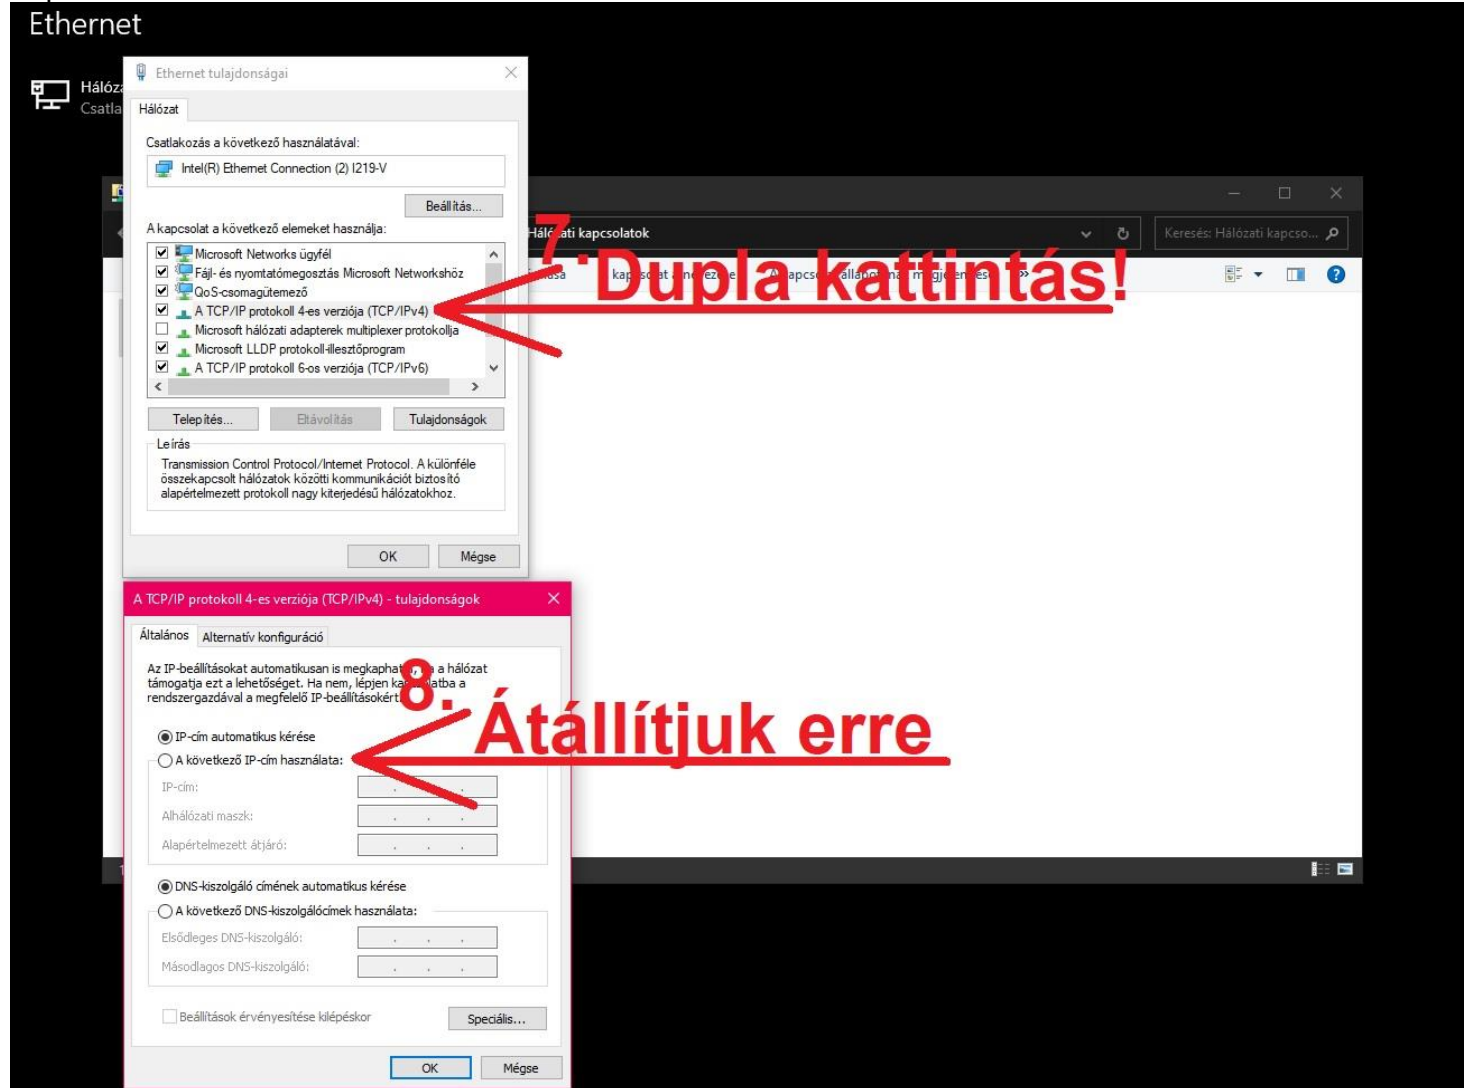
Ethernet

Hálóz
Csatla

Ethernet tulajdonságai

Hálózat

Csatlakozás a következő használatával:

Intel(R) Ethernet Connection (2) I219-V

Beállítás...

A kapcsolat a következő elemeket használja:

Microsoft Networks ügyfél
Fájl- és nyomtatómegosztás Microsoft Networkshöz
QoS-csomagütemező
A TCP/IP protokoll 4-es verziója (TCP/IPv4)
Microsoft hálózati adapterek multiplexer protokollja
Microsoft LLDP protokoll-illesztőprogram
A TCP/IP protokoll 6-os verziója (TCP/IPv6)

Telepítés... Eltávolítás Tulajdonságok

Leírás

Transmission Control Protocol/Internet Protocol. A különféle összekapcsolt hálózatok közötti kommunikációt biztosító alapértelmezett protokoll nagy kiterjedésű hálózatokhoz.

OK Mégse

Hál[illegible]ati kapcsolatok

Keresés: Hálózati kapcso...

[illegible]

7. Dupla kattintás!

A TCP/IP protokoll 4-es verziója (TCP/IPv4) - tulajdonságok

Általános Alternatív konfiguráció

Az IP-beállításokat automatikusan is megkaphat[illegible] a hálózat támogatja ezt a lehetőséget. Ha nem, lépjen ka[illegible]atba a rendszergazdával a megfelelő IP-beállításokért.

8. Átállítjuk erre

IP-cím automatikus kérése
A következő IP-cím használata:
IP-cím:
Alhálózati maszk:
Alapértelmezett átjáró:

DNS-kiszolgáló címének automatikus kérése
A következő DNS-kiszolgálócímek használata:
Elsődleges DNS-kiszolgáló:
Másodlagos DNS-kiszolgáló:

Beállítások érvényesítése kilépéskor

Speciális...

OK Mégse